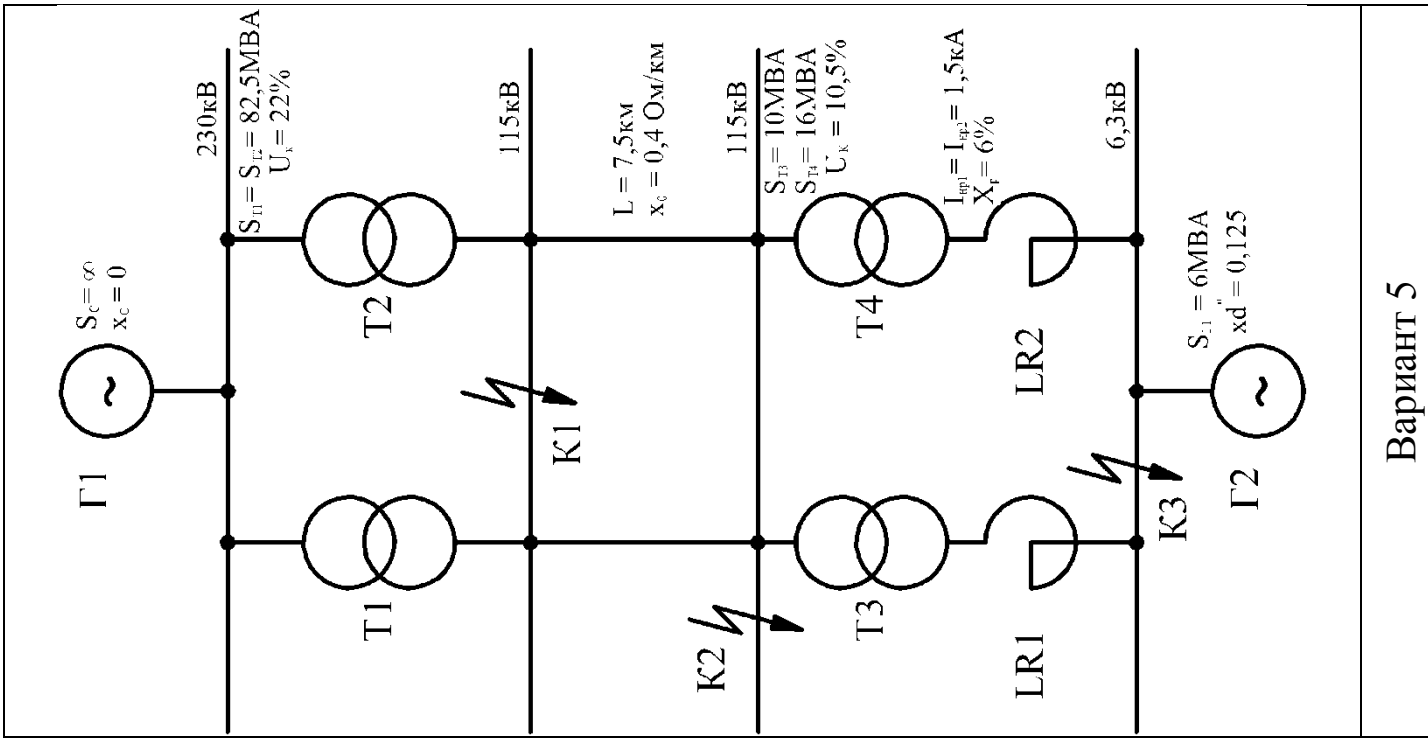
230кВ
$S_{T1} = S_{T2} = 82,5$МВА
$U_к = 22\%$
115кВ
L = 7,5км
$x_0 = 0,4$ Ом/км
115кВ
$S_{T3} = 10$МВА
$S_{T4} = 16$МВА
$U_к = 10,5\%$
$I_{нр1} = I_{нр2} = 1,5$кА
$X_r = 6\%$
6,3кВ

$S_c = \infty$
$x_c = 0$
Г1
Т2
Т1
К1
К2
Т4
Т3
LR2
LR1
К3
$S_{Г1} = 6$МВА
$xd'' = 0,125$
Г2

Вариант 5